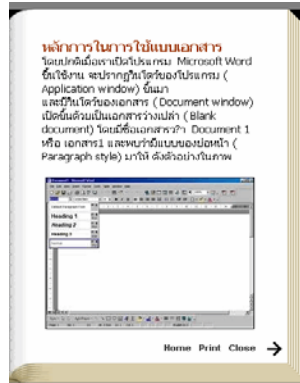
หลักการในการใช้แบบเอกสาร
โดยปกติเมื่อเราเปิดโปรแกรม Microsoft Word ขึ้นใช้งาน จะปรากฏวินโดว์ของโปรแกรม ( Application window) ขึ้นมา และมีวินโดว์ของเอกสาร ( Document window) เปิดขึ้นด้วยเป็นเอกสารว่างเปล่า ( Blank document) โดยมีชื่อเอกสารว่า Document 1 หรือ เอกสาร1 และพบว่ามีแบบของย่อหน้า ( Paragraph style) มาให้ ดังตัวอย่างในภาพ

Heading 1
Heading 2
Heading 3

Home Print Close